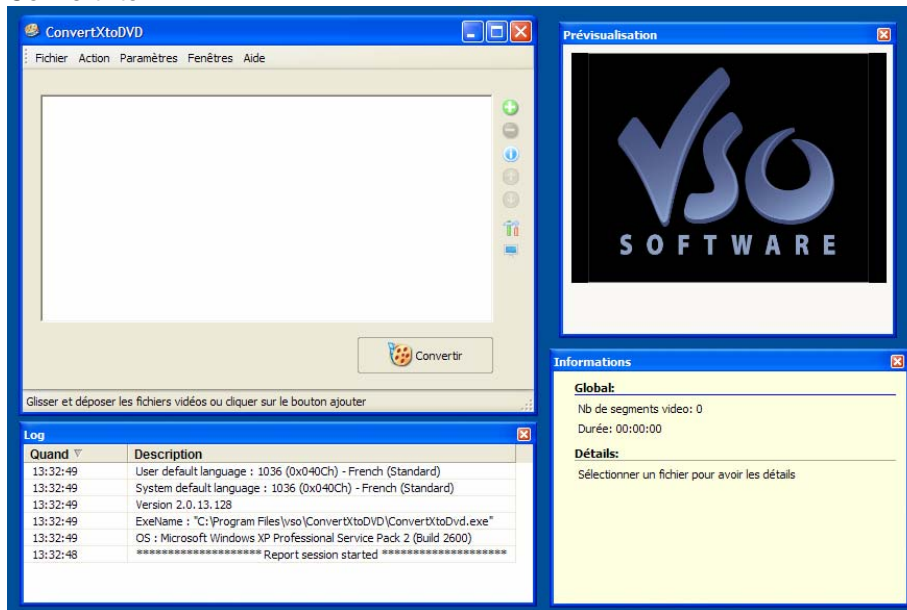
ConvertXtoDVD

Fichier Action Paramètres Fenêtres Aide

Convertir

Glisser et déposer les fichiers vidéos ou cliquer sur le bouton ajouter

Prévisualisation

VSO SOFTWARE

Informations

Global:

Nb de segments video: 0

Durée: 00:00:00

Détails:

Sélectionner un fichier pour avoir les détails

Log

| Quand | Description |
|---|---|
| 13:32:49 | User default language : 1036 (0x040Ch) - French (Standard) |
| 13:32:49 | System default language : 1036 (0x040Ch) - French (Standard) |
| 13:32:49 | Version 2.0.13.128 |
| 13:32:49 | ExeName : "C:\Program Files\vso\ConvertXtoDVD\ConvertXtoDvd.exe" |
| 13:32:49 | OS : Microsoft Windows XP Professional Service Pack 2 (Build 2600) |
| 13:32:48 | ==================== Report session started ==================== |